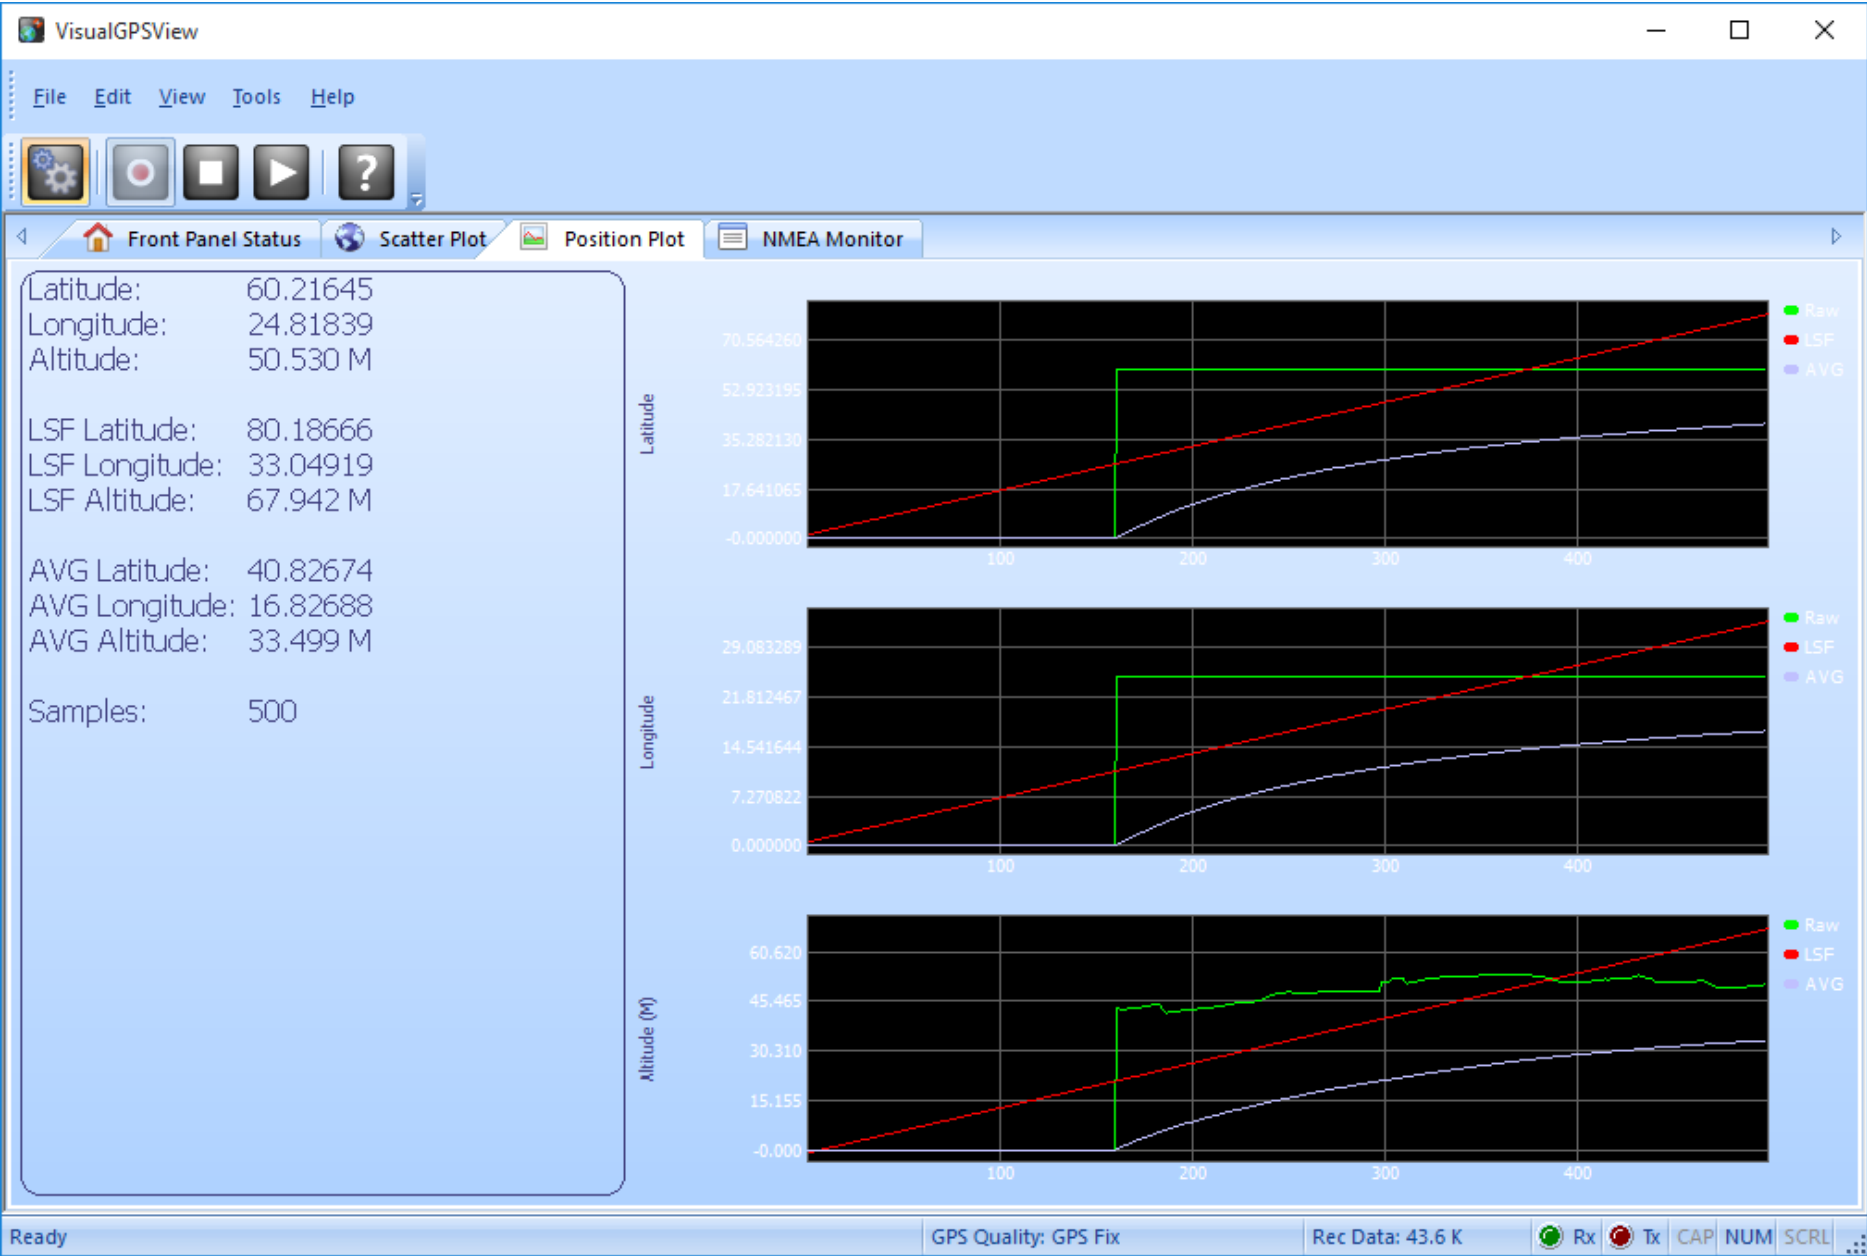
VisualGPSView

File Edit View Tools Help

Front Panel Status
Scatter Plot
Position Plot
NMEA Monitor

Latitude: 60.21645
Longitude: 24.81839
Altitude: 50.530 M

LSF Latitude: 80.18666
LSF Longitude: 33.04919
LSF Altitude: 67.942 M

AVG Latitude: 40.82674
AVG Longitude: 16.82688
AVG Altitude: 33.499 M

Samples: 500

Latitude
70.564260
52.923195
35.282130
17.641065
-0.000000
100
200
300
400
Raw
LSF
AVG

Longitude
29.083289
21.812467
14.541644
7.270822
0.000000
100
200
300
400
Raw
LSF
AVG

Altitude (M)
60.620
45.465
30.310
15.155
-0.000
100
200
300
400
Raw
LSF
AVG

Ready
GPS Quality: GPS Fix
Rec Data: 43.6 K
Rx
Tx
CAP
NUM
SCRL